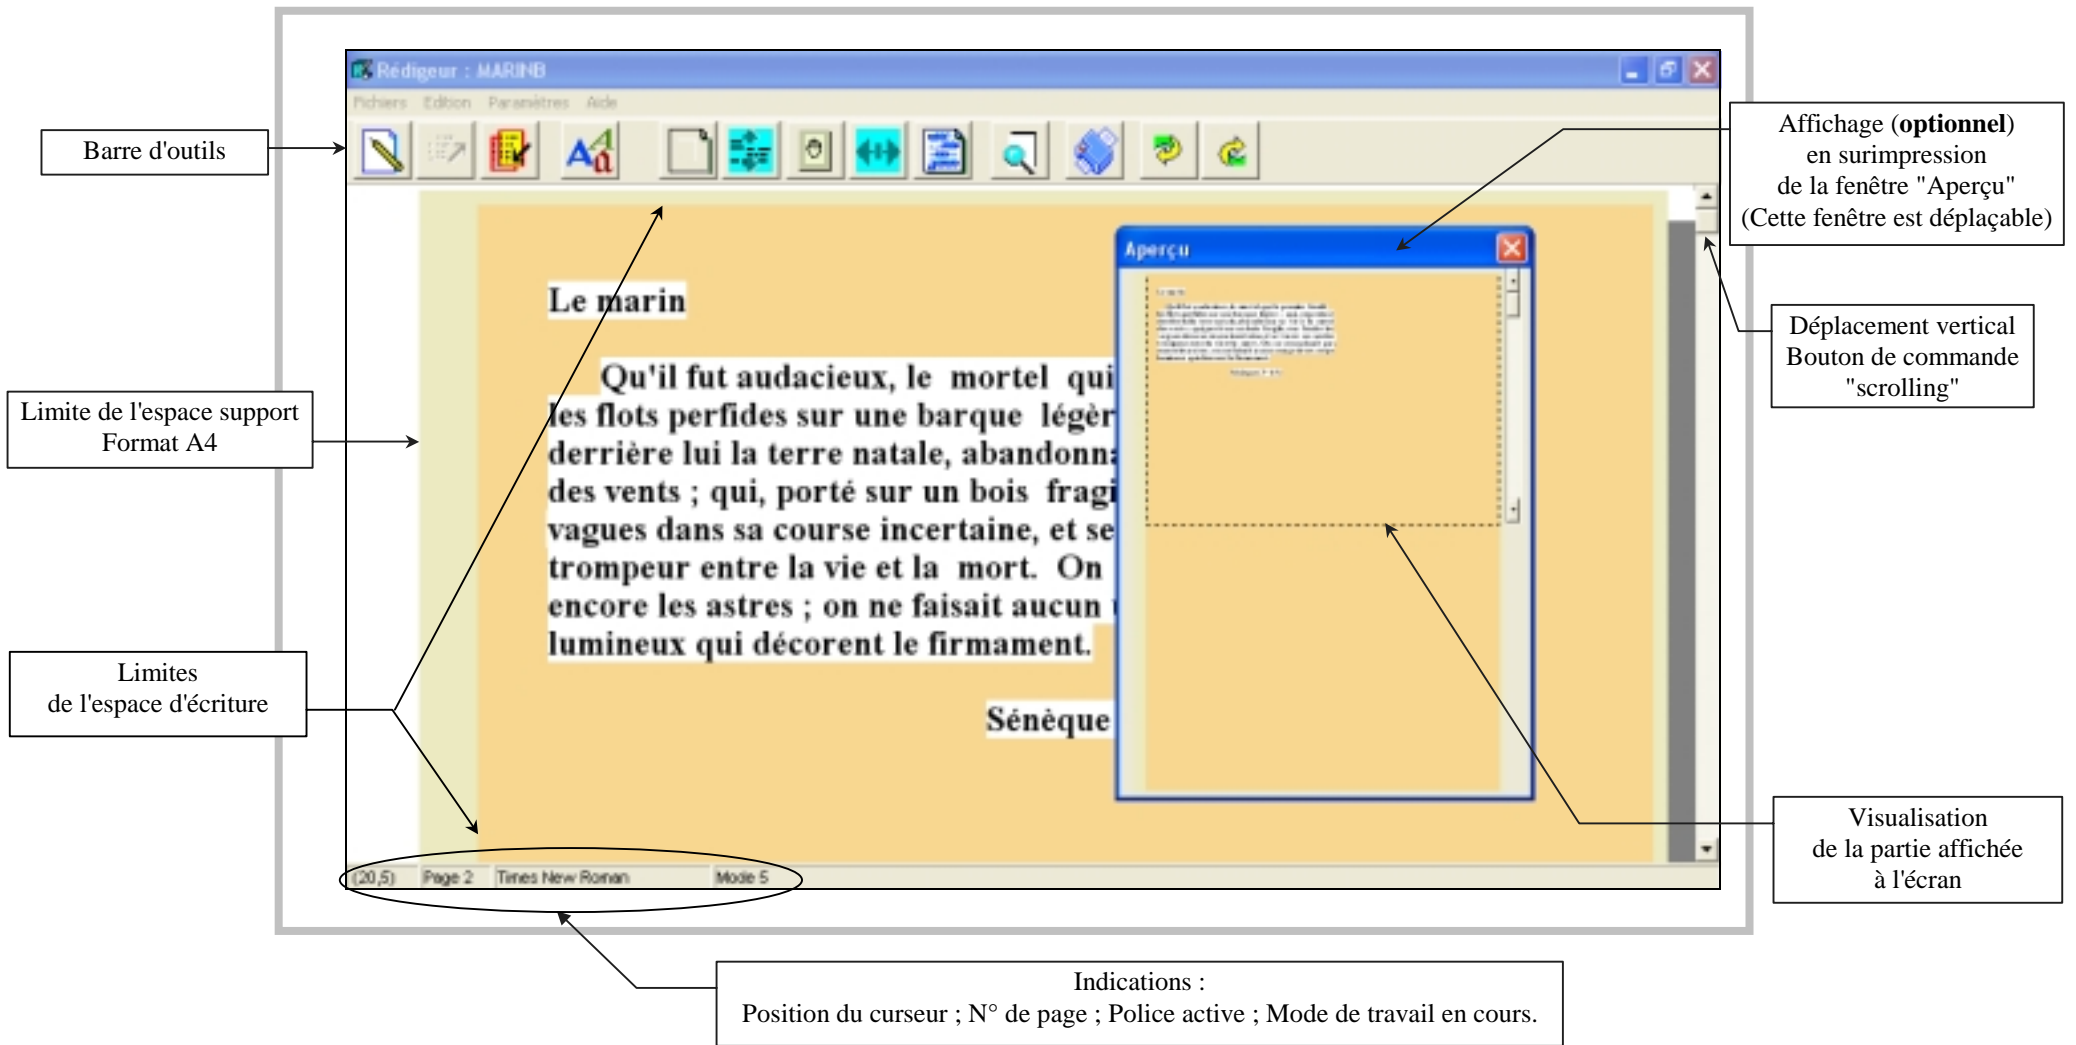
Rédigeur : MARINB

Fichiers Edition Paramètres Aide

Barre d'outils

Affichage (**optionnel**) en surimpression de la fenêtre "Aperçu" (Cette fenêtre est déplaçable)

Aperçu

Le marin

Qu'il fut audacieux, le mortel qui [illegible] les flots perfides sur une barque légèr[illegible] derrière lui la terre natale, abandonn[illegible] des vents ; qui, porté sur un bois fragi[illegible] vagues dans sa course incertaine, et se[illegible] trompeur entre la vie et la mort. On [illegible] encore les astres ; on ne faisait aucun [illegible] lumineux qui décorent le firmament.

Sénèque

Déplacement vertical Bouton de commande "scrolling"

Limite de l'espace support Format A4

Limites de l'espace d'écriture

Visualisation de la partie affichée à l'écran

(20,5) Page 2 Times New Roman Mode 5

Indications : Position du curseur ; N° de page ; Police active ; Mode de travail en cours.